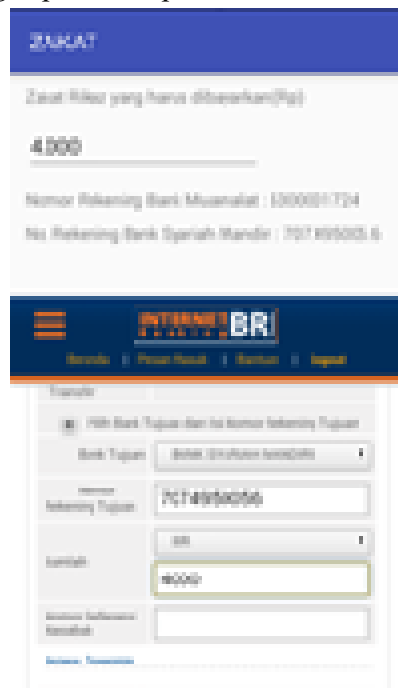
ZAKAT

Zakat Fitrah yang harus dibayarkan(Rp):

4000

Nomor Rekening Bank Muamalat : 1000001724

No Rekening Bank Syariah Mandiri : 7074950056

INTERNET BANKING BRI

Beranda | Pesan Masuk | Bantuan | Logout

Transfer

Pilih Bank Tujuan dan Isi Nomor Rekening Tujuan

Bank Tujuan | BANK SYARIAH MANDIRI

Nomor Rekening Tujuan | 7074950056

Jumlah | IDR

4000

Nomor Referensi Nasabah |

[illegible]